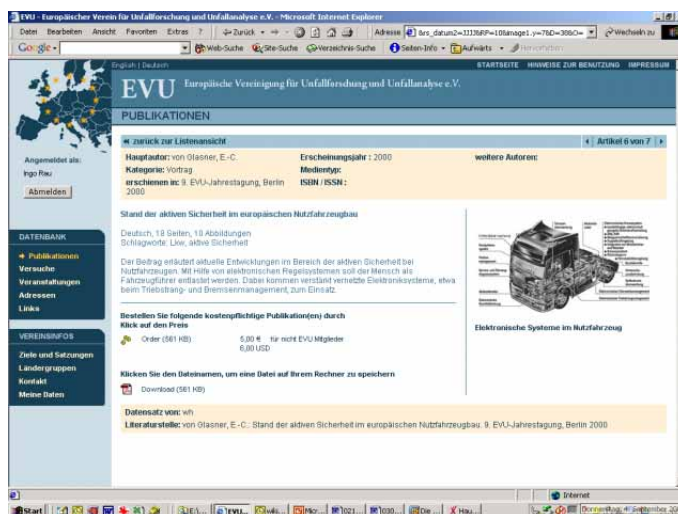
EVU - Europäischer Verein für Unfallforschung und Unfallanalyse e.V. - Microsoft Internet Explorer

Datei Bearbeiten Ansicht Favoriten Extras ? Zurück Adresse Wechseln zu

Google Web-Suche Site-Suche Verzeichnis-Suche Seiten-Info Aufwärts

English | Deutsch
STARTSEITE HINWEISE ZUR BENUTZUNG IMPRESSUM

EVU Europäische Vereinigung für Unfallforschung und Unfallanalyse e.V.

PUBLIKATIONEN

Angemeldet als:
Ingo Rau
Abmelden

DATENBANK
Publikationen
Versuche
Veranstaltungen
Adressen
Links

VEREINSINFOS
Ziele und Satzungen
Ländergruppen
Kontakt
Meine Daten

zurück zur Listenansicht
Artikel 6 von 7

Hauptautor: von Glasner, E.-C.
Kategorie: Vortrag
erschienen in: 9. EVU-Jahrestagung, Berlin 2000
Erscheinungsjahr: 2000
Medientyp:
ISBN / ISSN:
weitere Autoren:

Stand der aktiven Sicherheit im europäischen Nutzfahrzeugbau

Deutsch, 18 Seiten, 18 Abbildungen
Schlagworte: Lkw, aktive Sicherheit

Der Beitrag erläutert aktuelle Entwicklungen im Bereich der aktiven Sicherheit bei Nutzfahrzeugen. Mit Hilfe von elektronischen Regelsystemen soll der Mensch als Fahrzeugführer entlastet werden. Dabei kommen verstärkt vernetzte Elektroniksysteme, etwa beim Triebstrang- und Bremsenmanagement, zum Einsatz.

Elektronische Systeme im Nutzfahrzeug

Bestellen Sie folgende kostenpflichtige Publikation(en) durch Klick auf den Preis

Order (561 KB) 5,00 € für nicht EVU Mitglieder
6,00 USD

Klicken Sie den Dateinamen, um eine Datei auf Ihrem Rechner zu speichern

Download (561 KB)

Datensatz von: wh
Literaturstelle: von Glasner, E.-C.: Stand der aktiven Sicherheit im europäischen Nutzfahrzeugbau. 9. EVU-Jahrestagung, Berlin 2000

Internet

Start